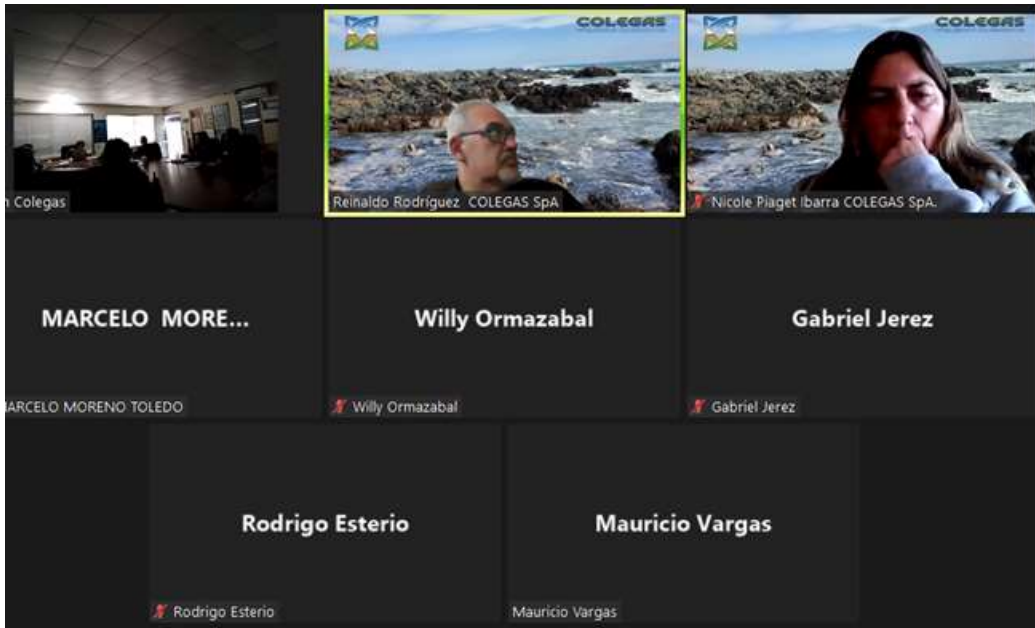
n Colegas

COLEGAS

Reinaldo Rodríguez COLEGAS SpA

COLEGAS

Nicole Piaget Ibarra COLEGAS SpA.

MARCELO MORE...

ARCELO MORENO TOLEDO

Willy Ormazabal

Willy Ormazabal

Gabriel Jerez

Gabriel Jerez

Rodrigo Esterio

Rodrigo Esterio

Mauricio Vargas

Mauricio Vargas